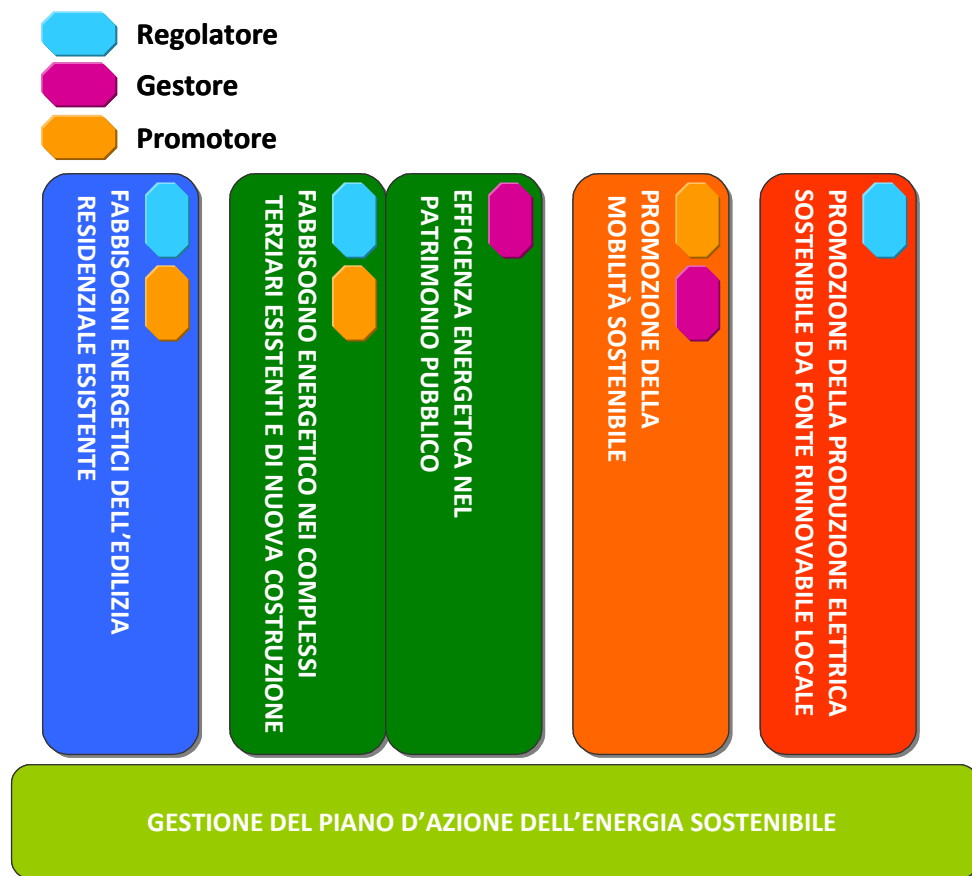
Regolatore

Gestore

Promotore

FABBISOGNI ENERGETICI DELL'EDILIZIA RESIDENZIALE ESISTENTE

FABBISOGNO ENERGETICO NEI COMPLESSI TERZIARI ESISTENTI E DI NUOVA COSTRUZIONE

EFFICIENZA ENERGETICA NEL PATRIMONIO PUBBLICO

PROMOZIONE DELLA MOBILITÀ SOSTENIBILE

PROMOZIONE DELLA PRODUZIONE ELETTRICA SOSTENIBILE DA FONTE RINNOVABILE LOCALE

GESTIONE DEL PIANO D'AZIONE DELL'ENERGIA SOSTENIBILE